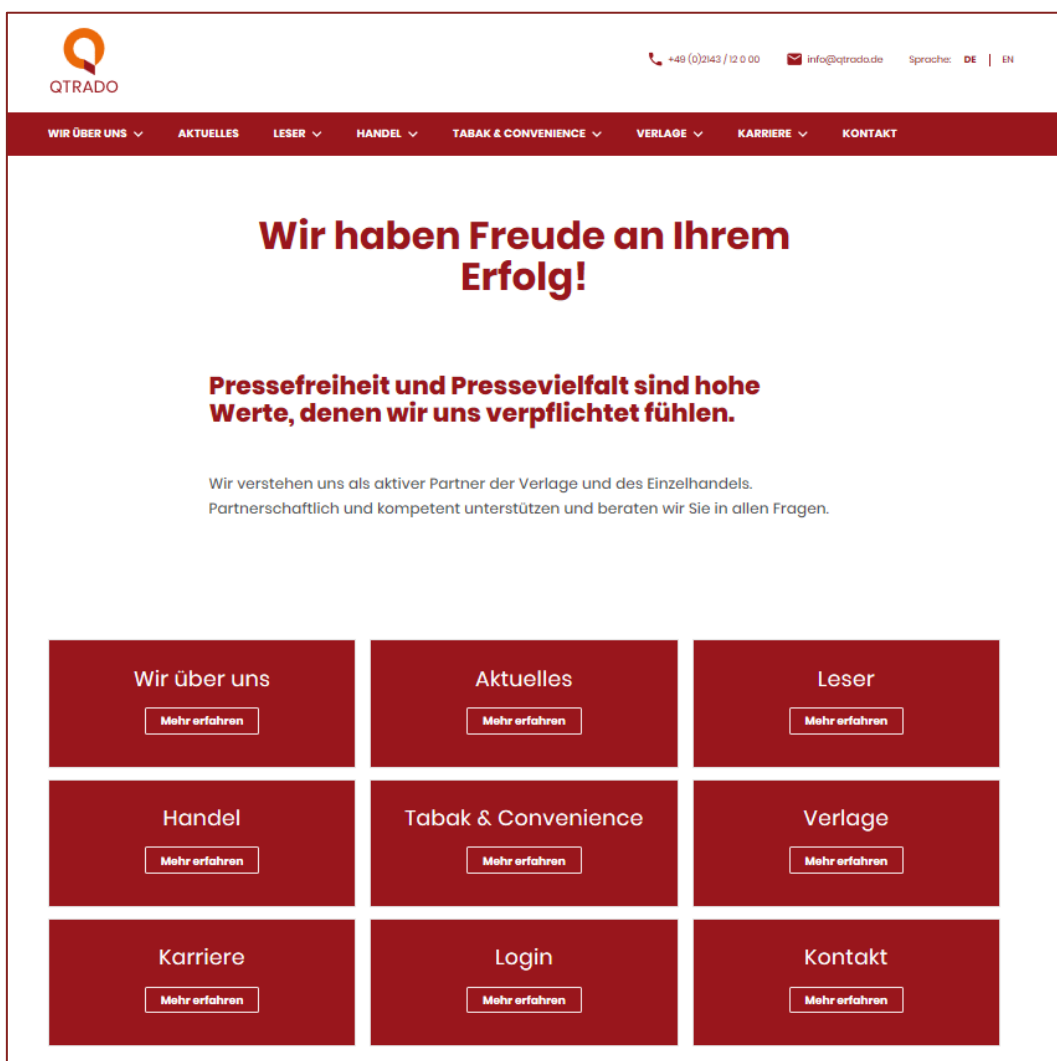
QTRADO

+49 (0)2143 / 12 0 00 info@qtrado.de Sprache: DE | EN

WIR ÜBER UNS AKTUELLES LESER HANDEL TABAK & CONVENIENCE VERLAGE KARRIERE KONTAKT

Wir haben Freude an Ihrem Erfolg!

Pressefreiheit und Pressevielfalt sind hohe Werte, denen wir uns verpflichtet fühlen.

Wir verstehen uns als aktiver Partner der Verlage und des Einzelhandels. Partnerschaftlich und kompetent unterstützen und beraten wir Sie in allen Fragen.

Wir über uns
Mehr erfahren

Aktuelles
Mehr erfahren

Leser
Mehr erfahren

Handel
Mehr erfahren

Tabak & Convenience
Mehr erfahren

Verlage
Mehr erfahren

Karriere
Mehr erfahren

Login
Mehr erfahren

Kontakt
Mehr erfahren